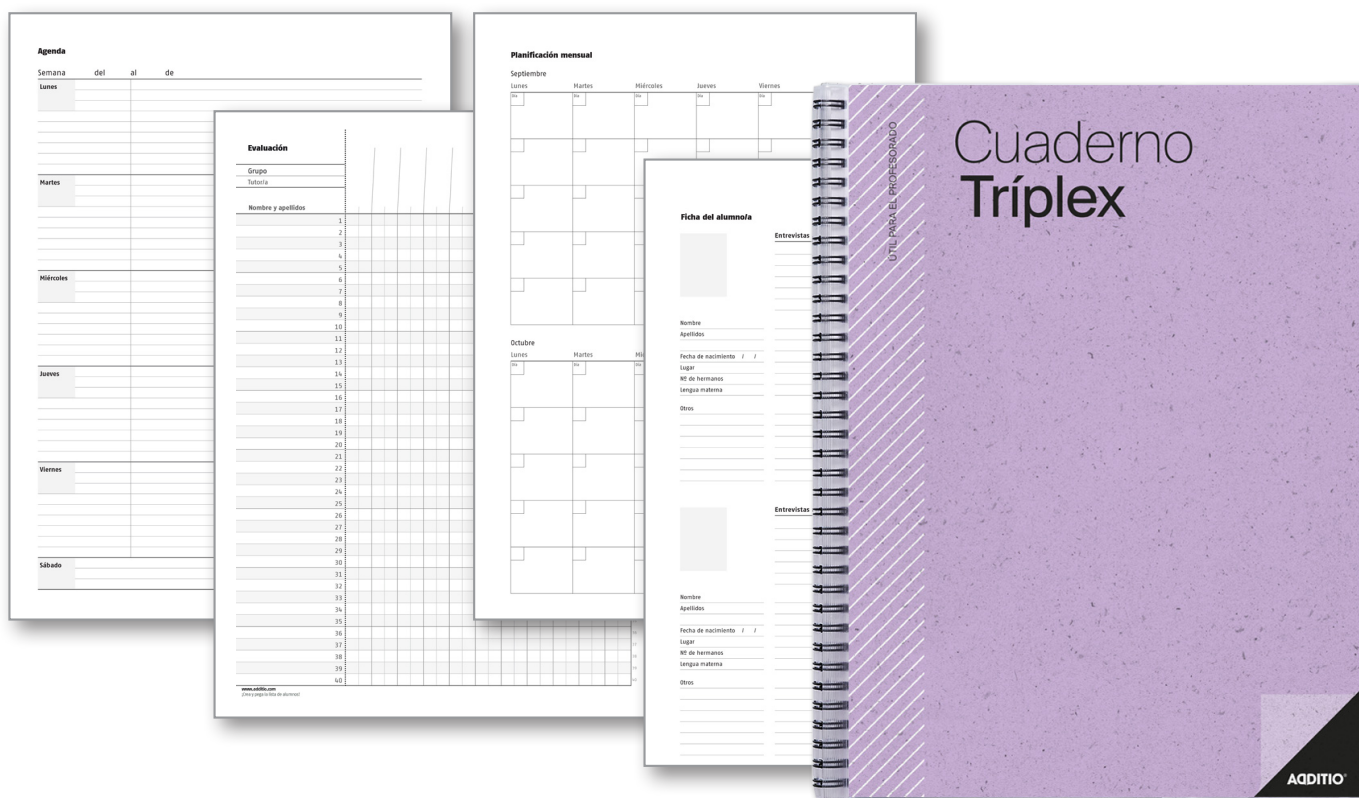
Agenda

Semana del al de

Lunes

Martes

Miércoles

Jueves

Viernes

Sábado

Evaluación

Grupo
Tutoría

Nombre y apellidos

1
2
3
4
5
6
7
8
9
10
11
12
13
14
15
16
17
18
19
20
21
22
23
24
25
26
27
28
29
30
31
32
33
34
35
36
37
38
39
40

www.additio.com
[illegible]

Planificación mensual

Septiembre

Lunes | Martes | Miércoles | Jueves | Viernes

Octubre

Lunes | Martes | Mi

Ficha del alumno/a

Entrevistas

Nombre
Apellidos
Fecha de nacimiento / /
Lugar
Nº de hermanos
Lengua materna
Otros

Entrevistas

Nombre
Apellidos
Fecha de nacimiento / /
Lugar
Nº de hermanos
Lengua materna
Otros

ÚTIL PARA EL PROFESORADO

Cuaderno
Tríplex

ADDITIO®